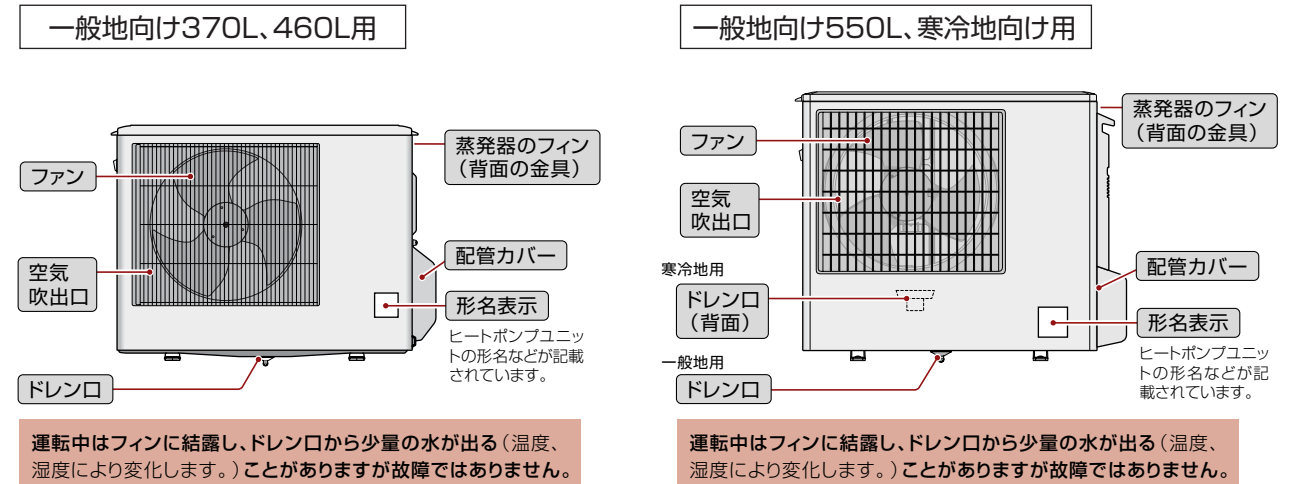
一般地向け370L、460L用

ファン

空気
吹出口

ドレン口

蒸発器のフィン
（背面の金具）

配管カバー

形名表示

ヒートポンプユニットの形名などが記載されています。

運転中はフィンに結露し、ドレン口から少量の水が出る（温度、湿度により変化します。）ことがありますが故障ではありません。

一般地向け550L、寒冷地向け用

ファン

空気
吹出口

寒冷地用

ドレン口
（背面）

一般地用

ドレン口

蒸発器のフィン
（背面の金具）

配管カバー

形名表示

ヒートポンプユニットの形名などが記載されています。

運転中はフィンに結露し、ドレン口から少量の水が出る（温度、湿度により変化します。）ことがありますが故障ではありません。